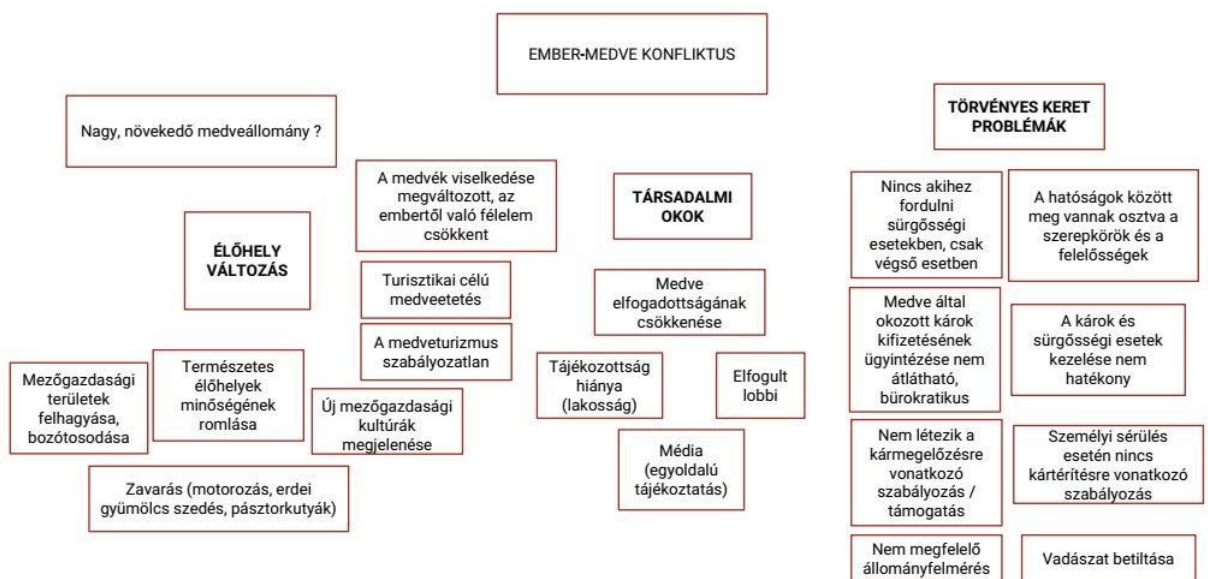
EMBER-MEDVE KONFLIKTUS

Nagy, növekedő medveállomány ?

ÉLŐHELY VÁLTOZÁS

A medvék viselkedése megváltozott, az embertől való félelem csökkent

Turisztikai célú medveetetés

A medveturizmus szabályozatlan

Mezőgazdasági területek felhagyása, bozótosodása

Természetes élőhelyek minőségének romlása

Új mezőgazdasági kultúrák megjelenése

Zavarás (motorozás, erdei gyümölcs szedés, pásztorkutyák)

TÁRSADALMI OKOK

Medve elfogadottságának csökkenése

Tájékozottság hiánya (lakosság)

Elfogult lobbi

Média (egyoldalú tájékoztatás)

TÖRVÉNYES KERET PROBLÉMÁK

Nincs akihez fordulni sürgősségi esetekben, csak végső esetben

A hatóságok között meg vannak osztva a szerepkörök és a felelősségek

Medve által okozott károk kifizetésének ügyintézése nem átlátható, bürokratikus

A károk és sürgősségi esetek kezelése nem hatékony

Nem létezik a kármegelőzésre vonatkozó szabályozás / támogatás

Személyi sérülés esetén nincs kártérítésre vonatkozó szabályozás

Nem megfelelő állományfelmérés

Vadászat betiltása